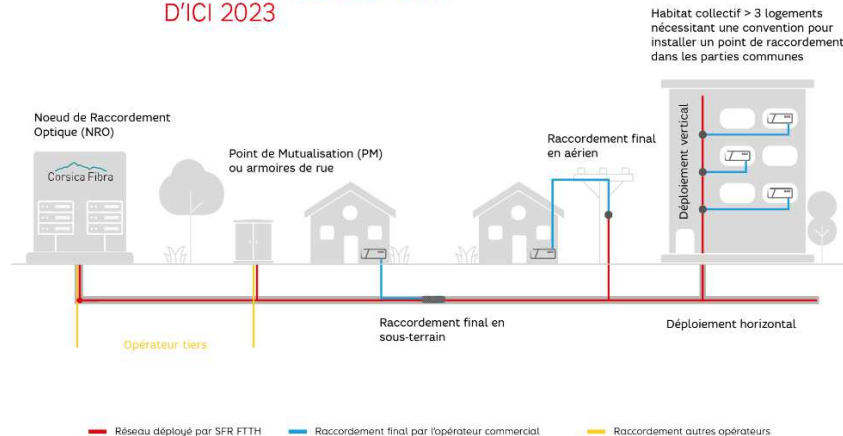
D'ICI 2023

Habitat collectif > 3 logements nécessitant une convention pour installer un point de raccordement dans les parties communes

Noeud de Raccordement Optique (NRO)

Corsica Fibra

Point de Mutualisation (PM) ou armoires de rue

Raccordement final en aérien

Déploiement vertical

Raccordement final en sous-terrain

Déploiement horizontal

Opérateur tiers

Réseau déployé par SFR FTTH

Raccordement final par l'opérateur commercial

Raccordement autres opérateurs